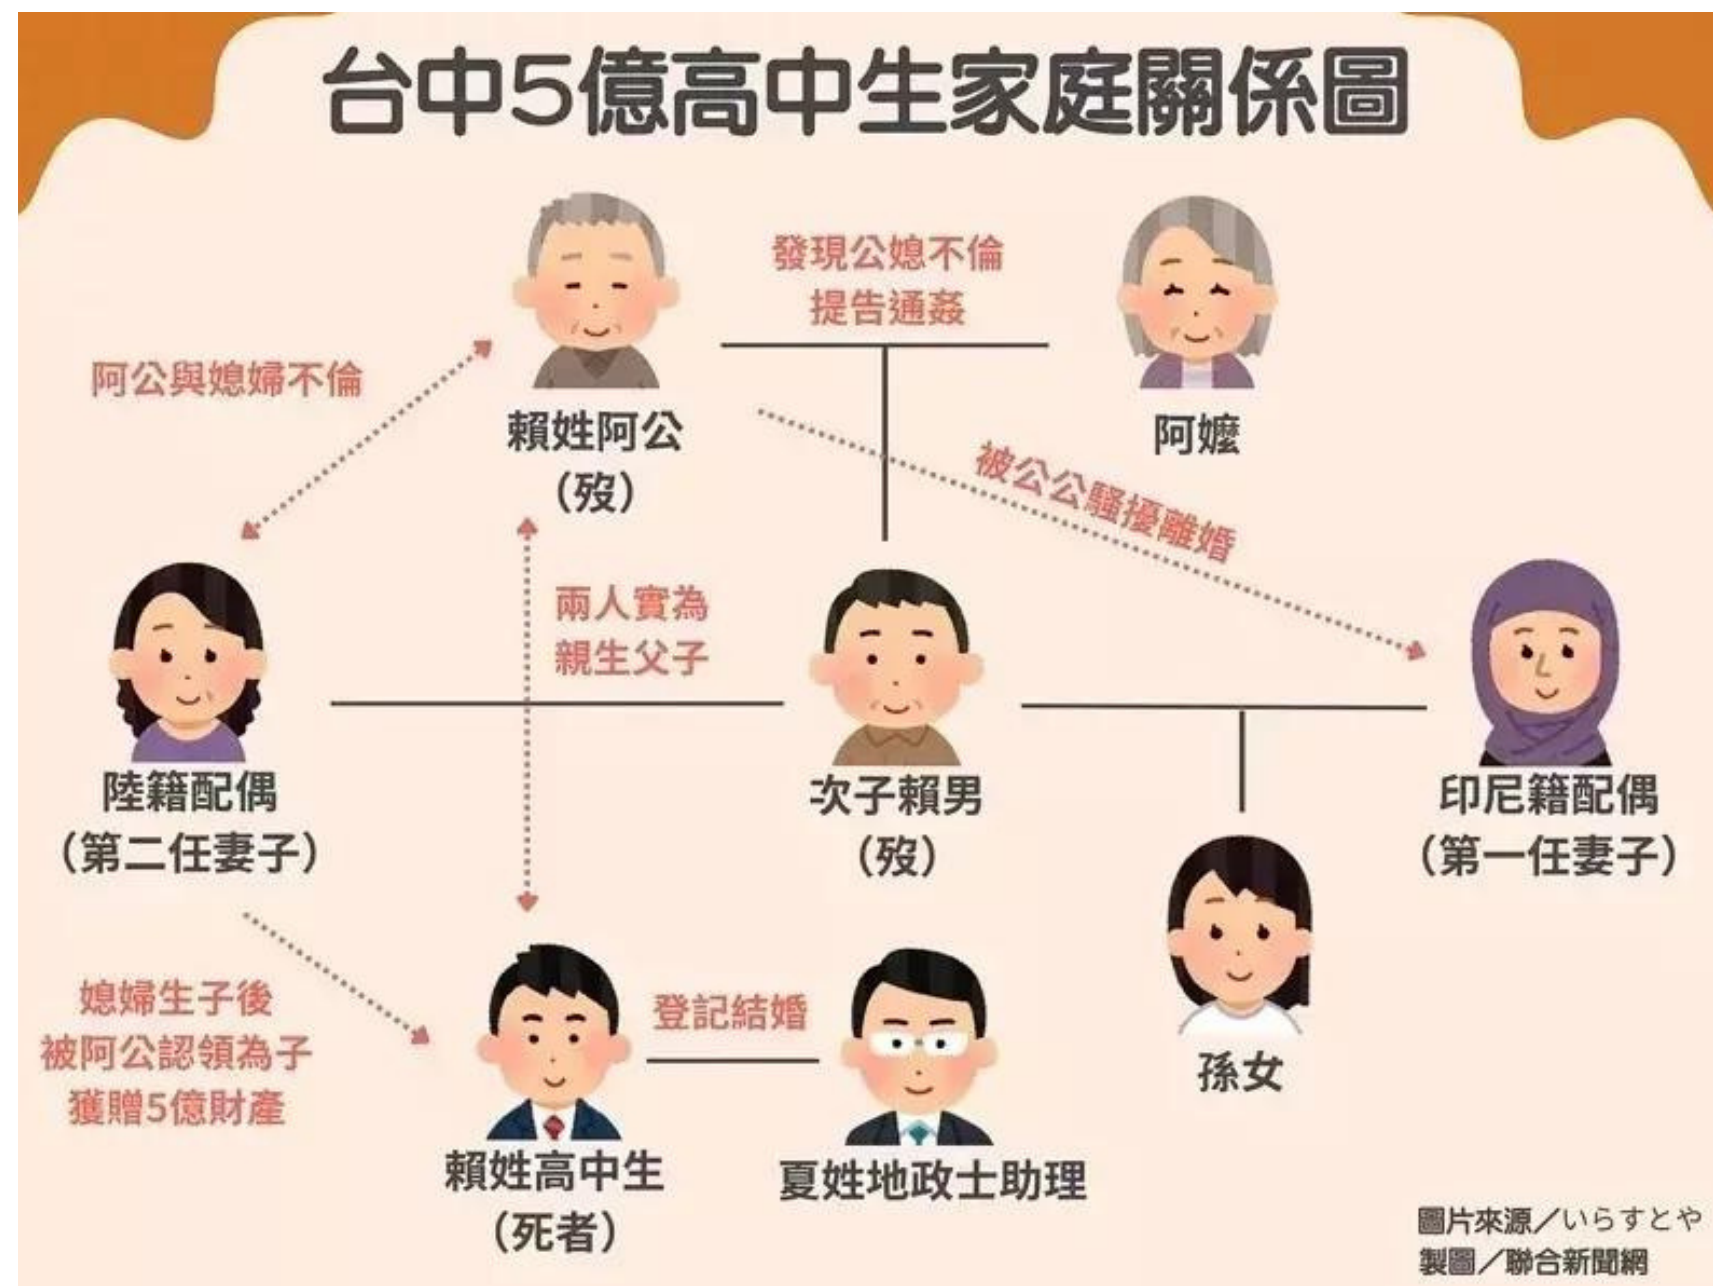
台中5億高中生家庭關係圖

發現公媳不倫
提告通姦

阿公與媳婦不倫

賴姓阿公
（歿）

阿嬤

被公公騷擾離婚

兩人實為
親生父子

陸籍配偶
（第二任妻子）

次子賴男
（歿）

印尼籍配偶
（第一任妻子）

媳婦生子後
被阿公認領為子
獲贈5億財產

登記結婚

孫女

賴姓高中生
（死者）

夏姓地政士助理

圖片來源／いらすとや
製圖／聯合新聞網